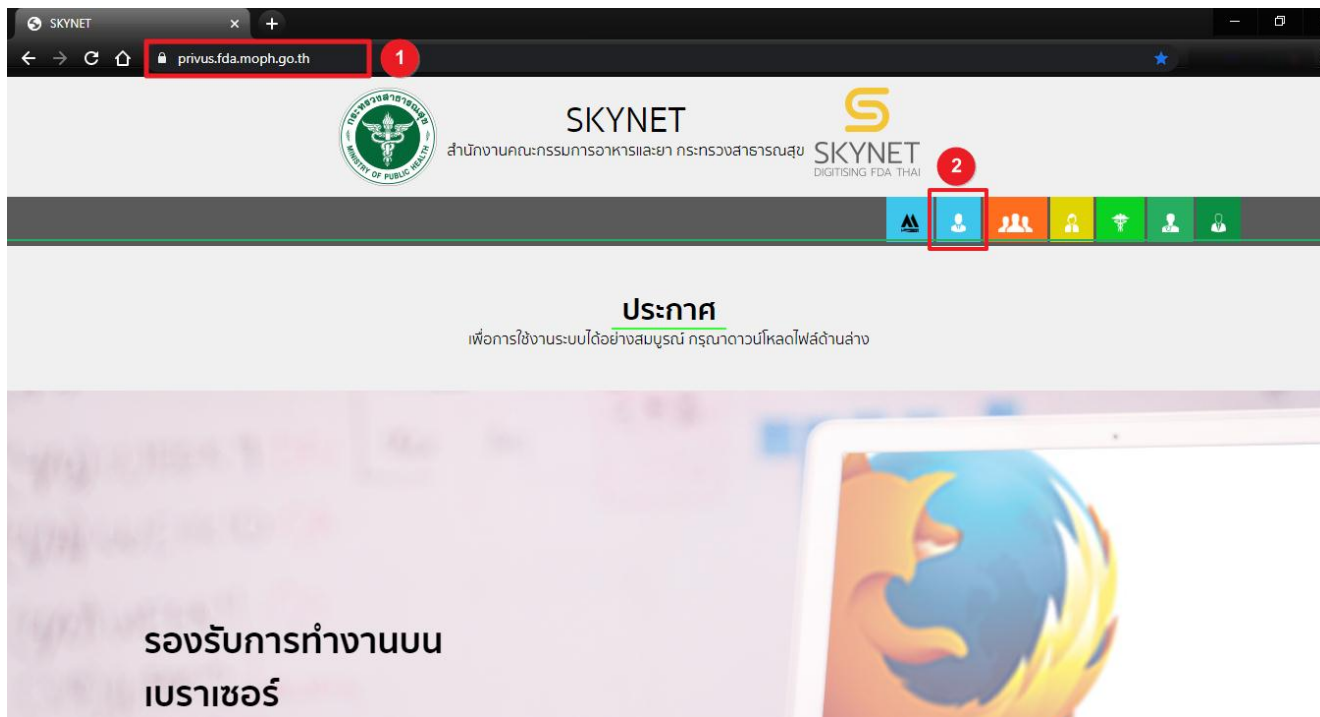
SKYNET

privus.fda.moph.go.th

1

กระทรวงสาธารณสุข MINISTRY OF PUBLIC HEALTH

SKYNET
สำนักงานคณะกรรมการอาหารและยา กระทรวงสาธารณสุข

SKYNET
DIGITISING FDA THAI

2

ประกาศ
เพื่อการใช้งานระบบได้อย่างสมบูรณ์ กรุณาดาวน์โหลดไฟล์ด้านล่าง

รองรับการทำงานบน
เบราเซอร์